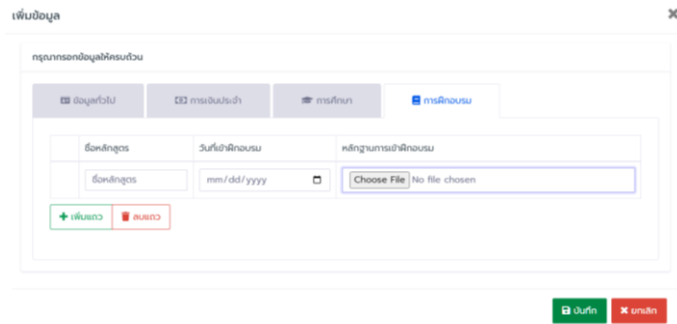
เพิ่มข้อมูล

×

กรุณากรอกข้อมูลให้ครบถ้วน

ข้อมูลทั่วไป | การเงินประจำ | การศึกษา | การฝึกอบรม

| | ชื่อหลักสูตร | วันที่เข้าฝึกอบรม | หลักฐานการเข้าฝึกอบรม |
|---|---|---|---|
| | ชื่อหลักสูตร | mm/dd/yyyy | Choose File No file chosen |

+ เพิ่มแถว | ลบแถว

บันทึก | ✖ ยกเลิก